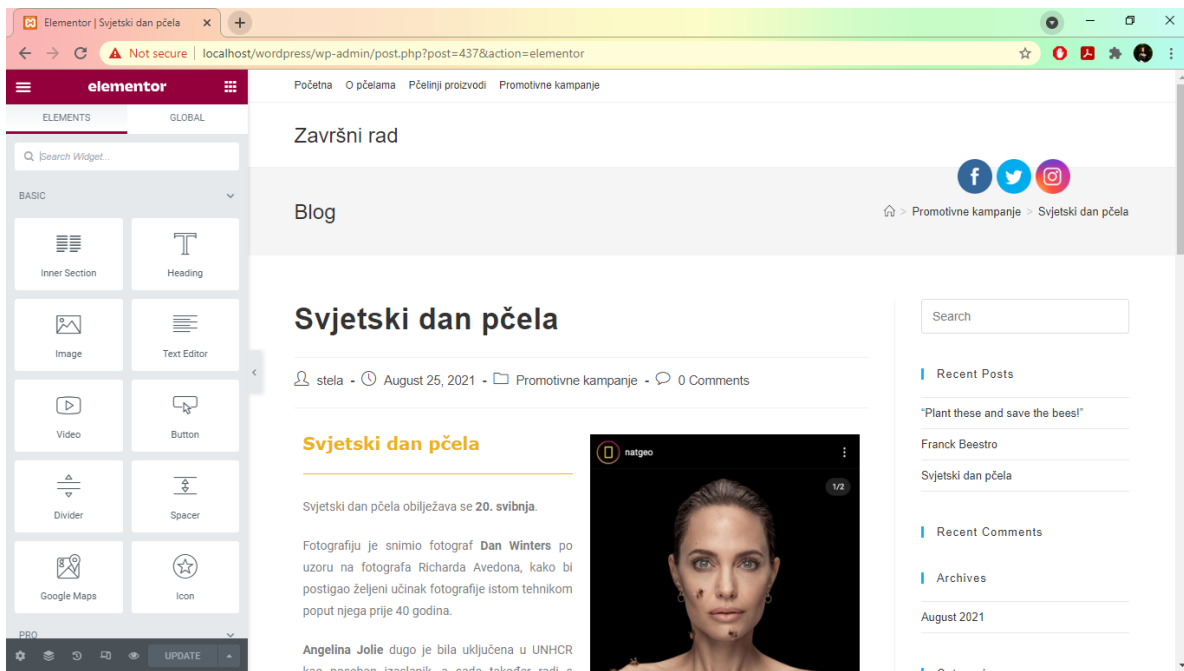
Elementor | Svjetski dan pčela ×
Not secure | localhost/wordpress/wp-admin/post.php?post=437&action=elementor

elementor
ELEMENTS GLOBAL
Search Widget...
BASIC
Inner Section
Heading
Image
Text Editor
Video
Button
Divider
Spacer
Google Maps
Icon
PRO
UPDATE

Početna O pčelama Pčelinji proizvodi Promotivne kampanje

Završni rad

Blog

Promotivne kampanje > Svjetski dan pčela

Svjetski dan pčela

stela - August 25, 2021 - Promotivne kampanje - 0 Comments

Svjetski dan pčela

Svjetski dan pčela obilježava se **20. svibnja**.

Fotografiju je snimio fotograf **Dan Winters** po uzoru na fotografa Richarda Avedona, kako bi postigao željeni učinak fotografije istom tehnikom poput njega prije 40 godina.

**Angelina Jolie** dugo je bila uključena u UNHCR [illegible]

natgeo
1/2

Search

Recent Posts
“Plant these and save the bees!”
Franck Beestro
Svjetski dan pčela

Recent Comments

Archives
August 2021